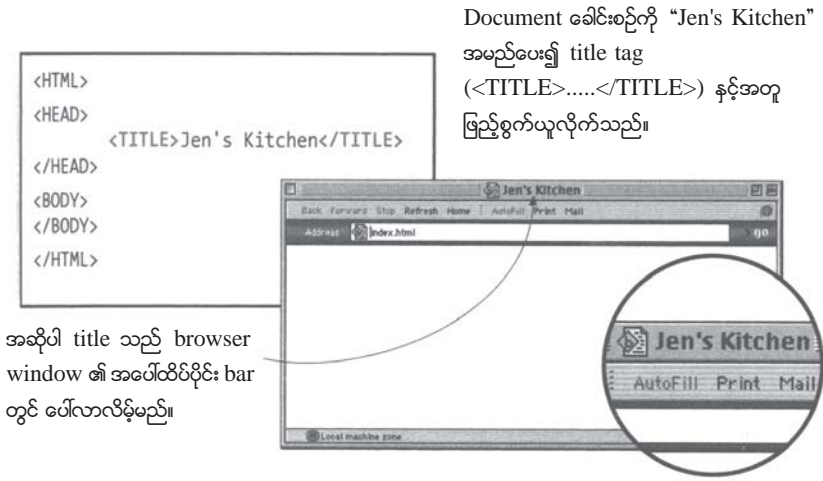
Document ခေါင်းစဉ်ကို "Jen's Kitchen" အမည်ပေး၍ title tag (<TITLE>.....</TITLE>) နှင့်အတူ ဖြည့်စွက်ယူလိုက်သည်။

<HTML>
<HEAD>
<TITLE>Jen's Kitchen</TITLE>
</HEAD>
<BODY>
</BODY>
</HTML>

Jen's Kitchen

Back Forward Stop Refresh Home AutoFill Print Mail

Address index.html go

Jen's Kitchen

AutoFill Print Mail

Local machine zone

အဆိုပါ title သည် browser window ၏ အပေါ်ထိပ်ပိုင်း bar တွင် ပေါ်လာလိမ့်မည်။